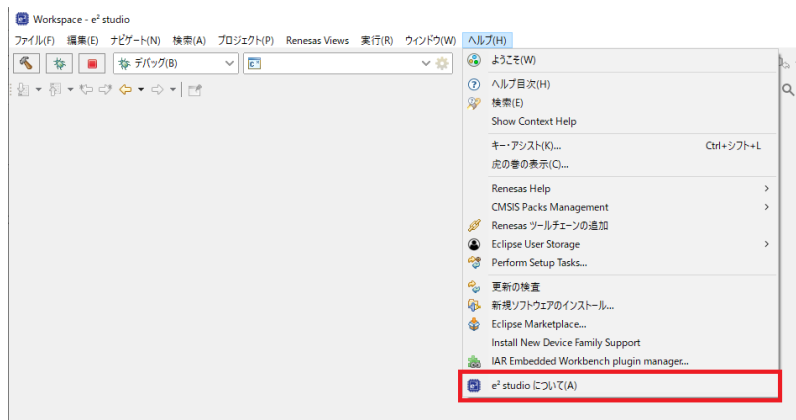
Workspace - e² studio

ファイル(F) 編集(E) ナビゲート(N) 検索(A) プロジェクト(P) Renesas Views 実行(R) ウィンドウ(W) ヘルプ(H)

デバッグ(B)

ようこそ(W)
ヘルプ目次(H)
検索(E)
Show Context Help
キー・アシスト(K)... Ctrl+シフト+L
虎の巻の表示(C)...
Renesas Help
CMSIS Packs Management
Renesas ツールチェーンの追加
Eclipse User Storage
Perform Setup Tasks...
更新の検査
新規ソフトウェアのインストール...
Eclipse Marketplace...
Install New Device Family Support
IAR Embedded Workbench plugin manager...
e² studio について(A)